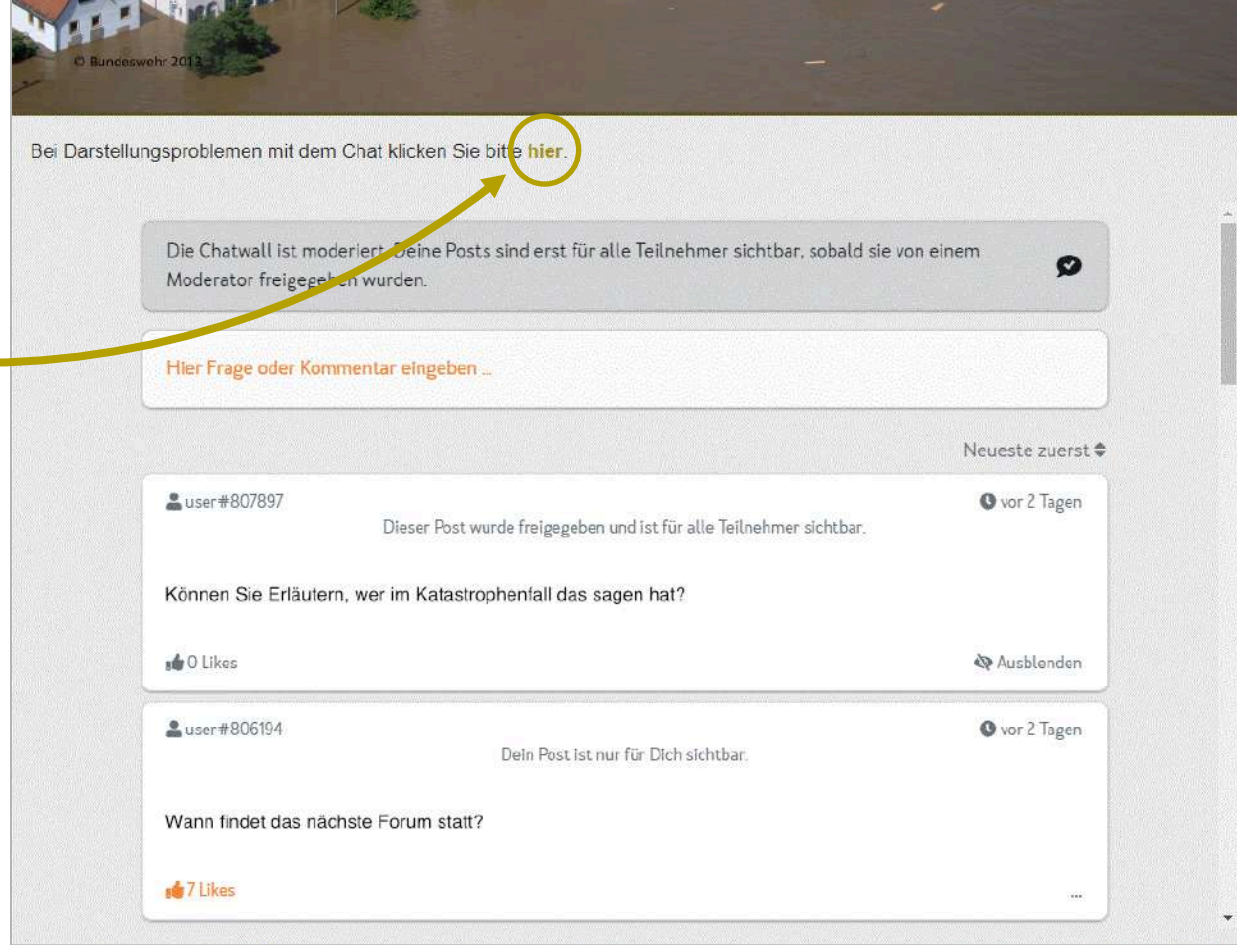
© Bundeswehr 2013

Bei Darstellungsproblemen mit dem Chat klicken Sie bitte hier.

Die Chatwall ist moderiert. Deine Posts sind erst für alle Teilnehmer sichtbar, sobald sie von einem Moderator freigegeben wurden.

Hier Frage oder Kommentar eingeben ...

Neueste zuerst

user#807897
vor 2 Tagen
Dieser Post wurde freigegeben und ist für alle Teilnehmer sichtbar.

Können Sie Erläutern, wer im Katastrophenfall das sagen hat?

0 Likes
Ausblenden

user#806194
vor 2 Tagen
Dein Post ist nur für Dich sichtbar.

Wann findet das nächste Forum statt?

7 Likes
...